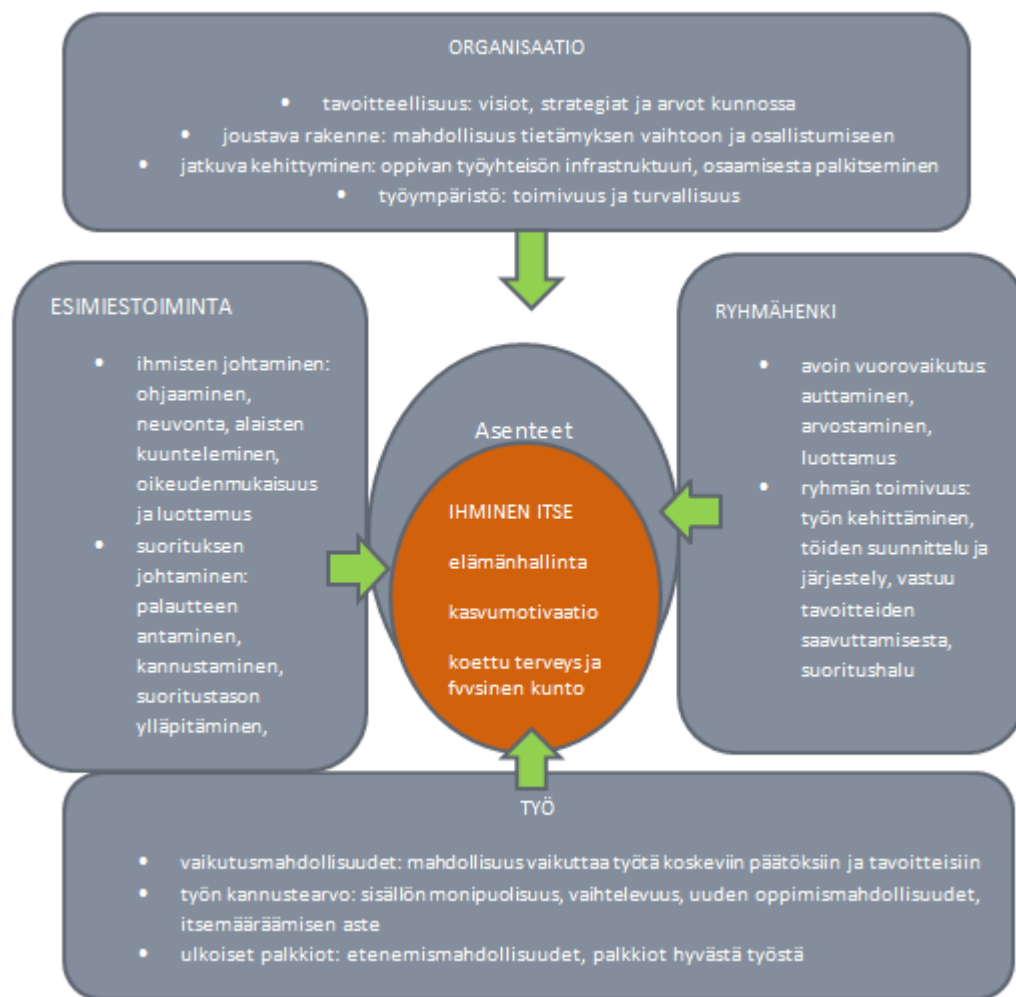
ORGANISAATIO

- tavoitteellisuus: visiot, strategiat ja arvot kunnossa
- joustava rakenne: mahdollisuus tietämyksen vaihtoon ja osallistumiseen
- jatkuva kehittyminen: oppivan työyhteisön infrastruktuuri, osaamisesta palkitseminen
- työympäristö: toimivuus ja turvallisuus

ESIMIESTOIMINTA

- ihmisten johtaminen: ohjaaminen, neuvonta, alaisten kuunteleminen, oikeudenmukaisuus ja luottamus
- suorituksen johtaminen: palautteen antaminen, kannustaminen, suoritustason ylläpitäminen,

Asenteet

IHMINEN ITSE

elämänhallinta

kasvumotivaatio

koettu terveys ja fyysinen kunto

RYHMÄHENKI

- avoin vuorovaikutus auttaminen, arvostaminen, luottamus
- ryhmän toimivuus: työn kehittäminen, töiden suunnittelu ja järjestely, vastuu tavoitteiden saavuttamisesta, suoritushalu

TYÖ

- vaikutusmahdollisuudet: mahdollisuus vaikuttaa työtä koskeviin päätöksiin ja tavoitteisiin
- työn kannustearvo: sisällön monipuolisuus, vaihtelevuus, uuden oppimismahdollisuudet, itsemääräämisen aste
- ulkoiset palkkiot: etenemismahdollisuudet, palkkiot hyvästä työstä